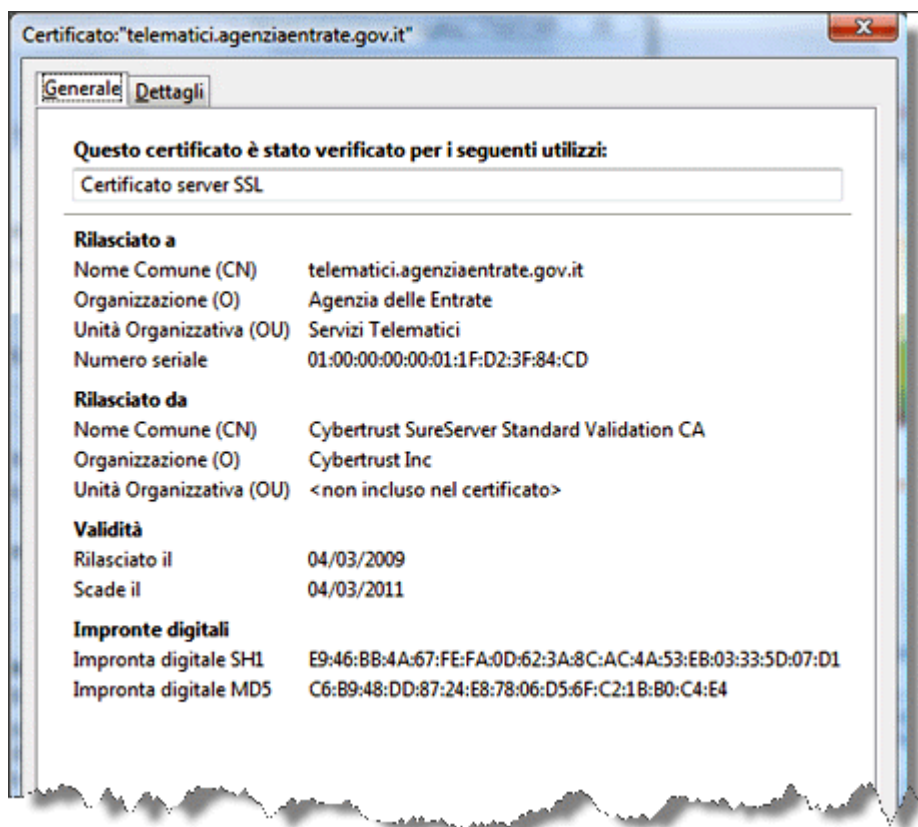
Certificato:"telematici.agenziaentrate.gov.it"

Generale Dettagli

**Questo certificato è stato verificato per i seguenti utilizzi:**

Certificato server SSL

**Rilasciato a**

| | |
|---|---|
| Nome Comune (CN) | telematici.agenziaentrate.gov.it |
| Organizzazione (O) | Agenzia delle Entrate |
| Unità Organizzativa (OU) | Servizi Telematici |
| Numero seriale | 01:00:00:00:00:01:1F:D2:3F:84:CD |

**Rilasciato da**

| | |
|---|---|
| Nome Comune (CN) | Cybertrust SureServer Standard Validation CA |
| Organizzazione (O) | Cybertrust Inc |
| Unità Organizzativa (OU) | <non incluso nel certificato> |

**Validità**

| | |
|---|---|
| Rilasciato il | 04/03/2009 |
| Scade il | 04/03/2011 |

**Impronte digitali**

| | |
|---|---|
| Impronta digitale SH1 | E9:46:BB:4A:67:FE:FA:0D:62:3A:8C:AC:4A:53:EB:03:33:5D:07:D1 |
| Impronta digitale MD5 | C6:B9:48:DD:87:24:E8:78:06:D5:6F:C2:1B:B0:C4:E4 |